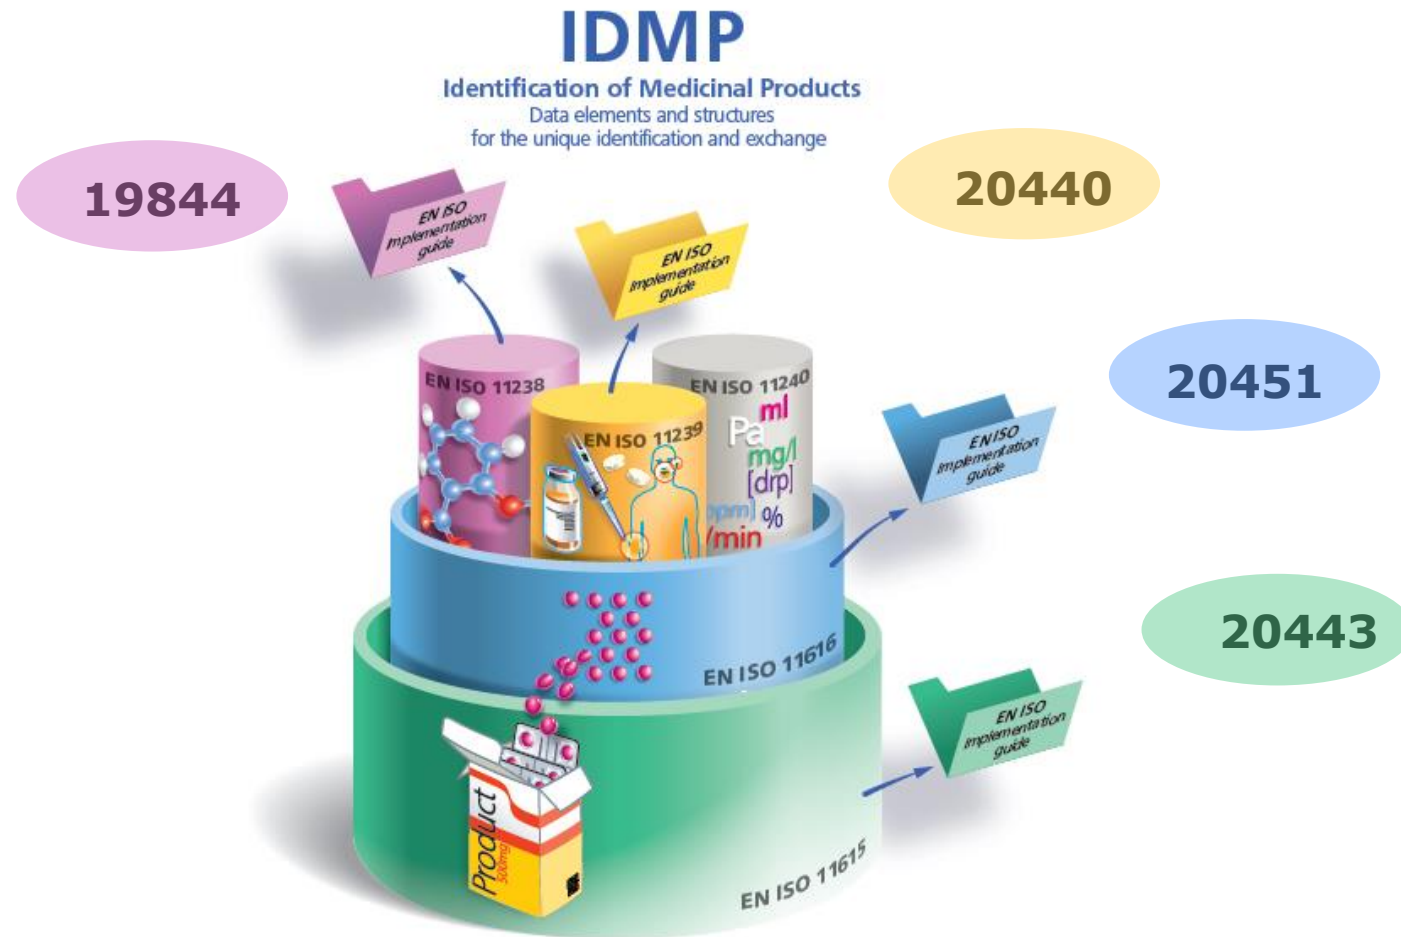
IDMP
Identification of Medicinal Products
Data elements and structures
for the unique identification and exchange

19844

EN ISO
Implementation
guide

EN ISO
Implementation
guide

20440

20451

EN ISO 11238

EN ISO 11239

EN ISO 11240
ml
Pa
mg/l
[drp]
ppm
%
/min

EN ISO
Implementation
guide

EN ISO 11616

20443

EN ISO
Implementation
guide

Product
500mg

EN ISO 11615